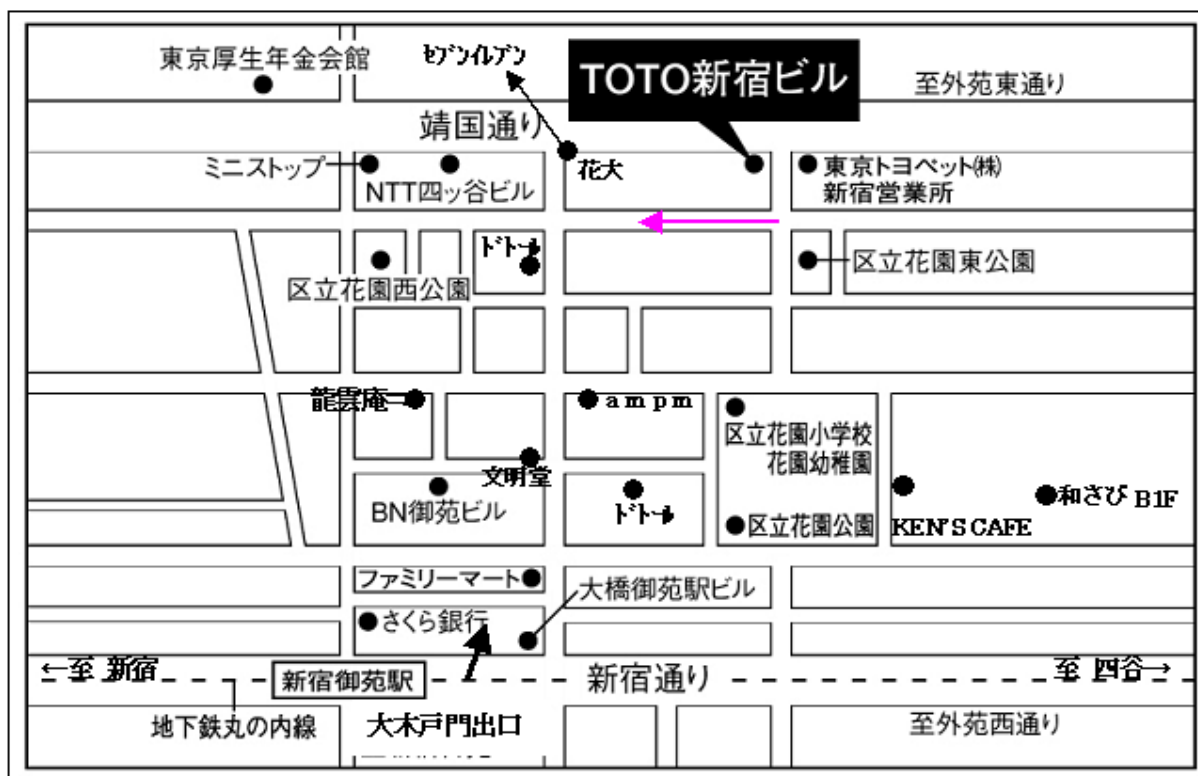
東京厚生年金会館
ｾﾌﾞﾝｲﾚﾌﾞﾝ
TOTO新宿ビル
至外苑東通り
靖国通り
ミニストップ
NTT四ッ谷ビル
花大
東京トヨペット㈱
新宿営業所
ﾄﾞﾄｰﾙ
区立花園東公園
区立花園西公園
龍雲庵
ampm
区立花園小学校
花園幼稚園
文明堂
BN御苑ビル
ﾄﾞﾄｰﾙ
区立花園公園
KEN'S CAFE
和さび B1F
ファミリーマート
大橋御苑駅ビル
さくら銀行
←至 新宿
新宿御苑駅
新宿通り
至 四谷→
地下鉄丸の内線
大木戸門出口
至外苑西通り